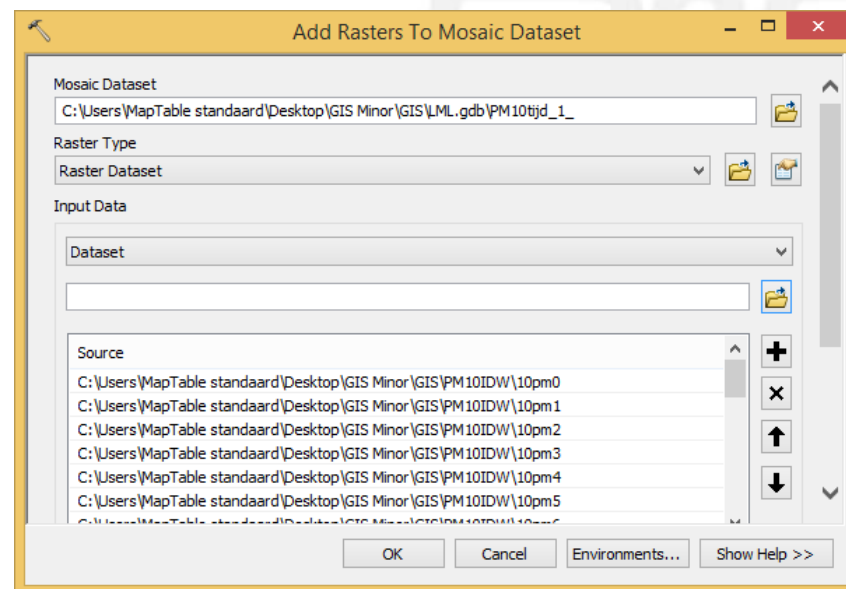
Add Rasters To Mosaic Dataset

Mosaic Dataset
C:\Users\MapTable standaard\Desktop\GIS Minor\GIS\LML.gdb\PM10tijd_1_

Raster Type
Raster Dataset

Input Data

Dataset

Source
C:\Users\MapTable standaard\Desktop\GIS Minor\GIS\PM10IDW\10pm0
C:\Users\MapTable standaard\Desktop\GIS Minor\GIS\PM10IDW\10pm1
C:\Users\MapTable standaard\Desktop\GIS Minor\GIS\PM10IDW\10pm2
C:\Users\MapTable standaard\Desktop\GIS Minor\GIS\PM10IDW\10pm3
C:\Users\MapTable standaard\Desktop\GIS Minor\GIS\PM10IDW\10pm4
C:\Users\MapTable standaard\Desktop\GIS Minor\GIS\PM10IDW\10pm5
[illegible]

OK Cancel Environments... Show Help >>